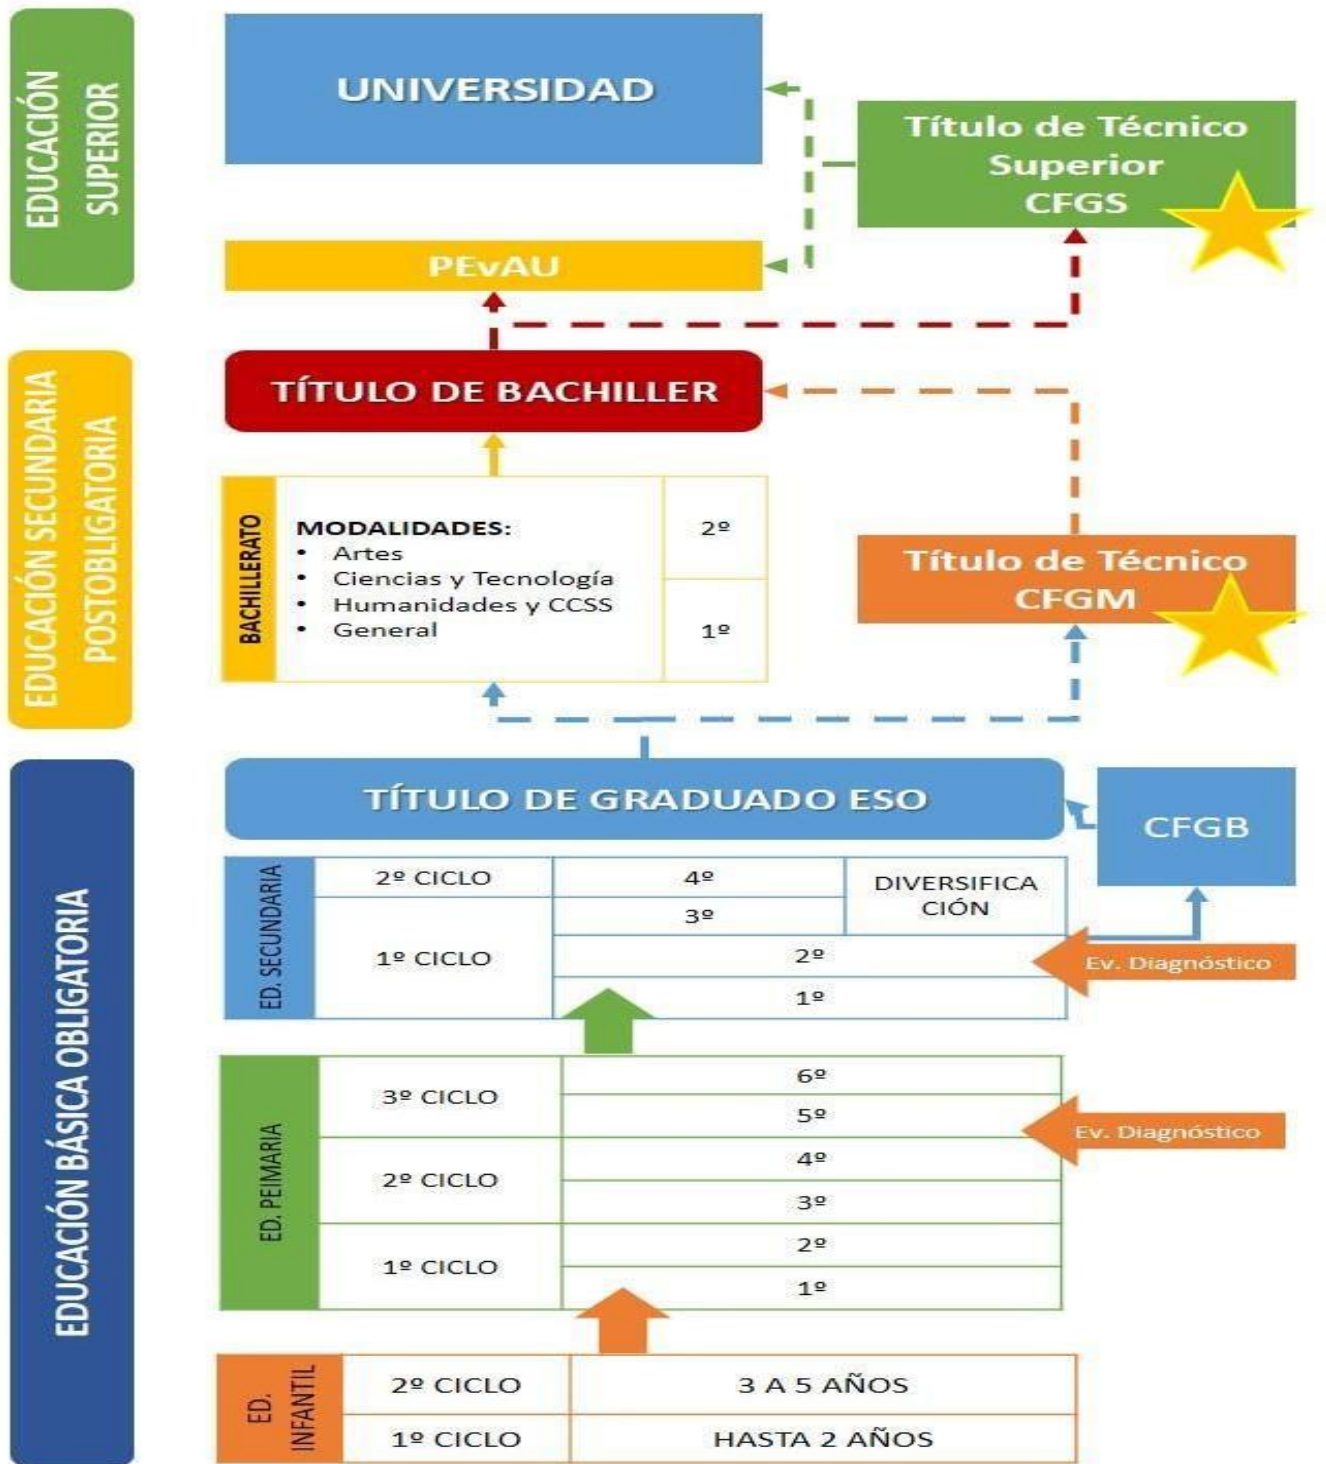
EDUCACIÓN SUPERIOR

UNIVERSIDAD

Título de Técnico Superior CFGS

PEvAU

EDUCACIÓN SECUNDARIA POSTOBLIGATORIA

TÍTULO DE BACHILLER

BACHILLERATO

MODALIDADES:
• Artes
• Ciencias y Tecnología
• Humanidades y CCSS
• General

2º

1º

Título de Técnico CFGM

EDUCACIÓN BÁSICA OBLIGATORIA

TÍTULO DE GRADUADO ESO

CFGB

ED. SECUNDARIA

| 2º CICLO | 4º | DIVERSIFICACIÓN |
|---|---|---|
| 1º CICLO | 3º | |
| | 2º | |
| | 1º | |

Ev. Diagnóstico

ED. PEIMARIA

| 3º CICLO | 6º |
|---|---|
| | 5º |
| 2º CICLO | 4º |
| | 3º |
| 1º CICLO | 2º |
| | 1º |

Ev. Diagnóstico

ED. INFANTIL

| 2º CICLO | 3 A 5 AÑOS |
|---|---|
| 1º CICLO | HASTA 2 AÑOS |